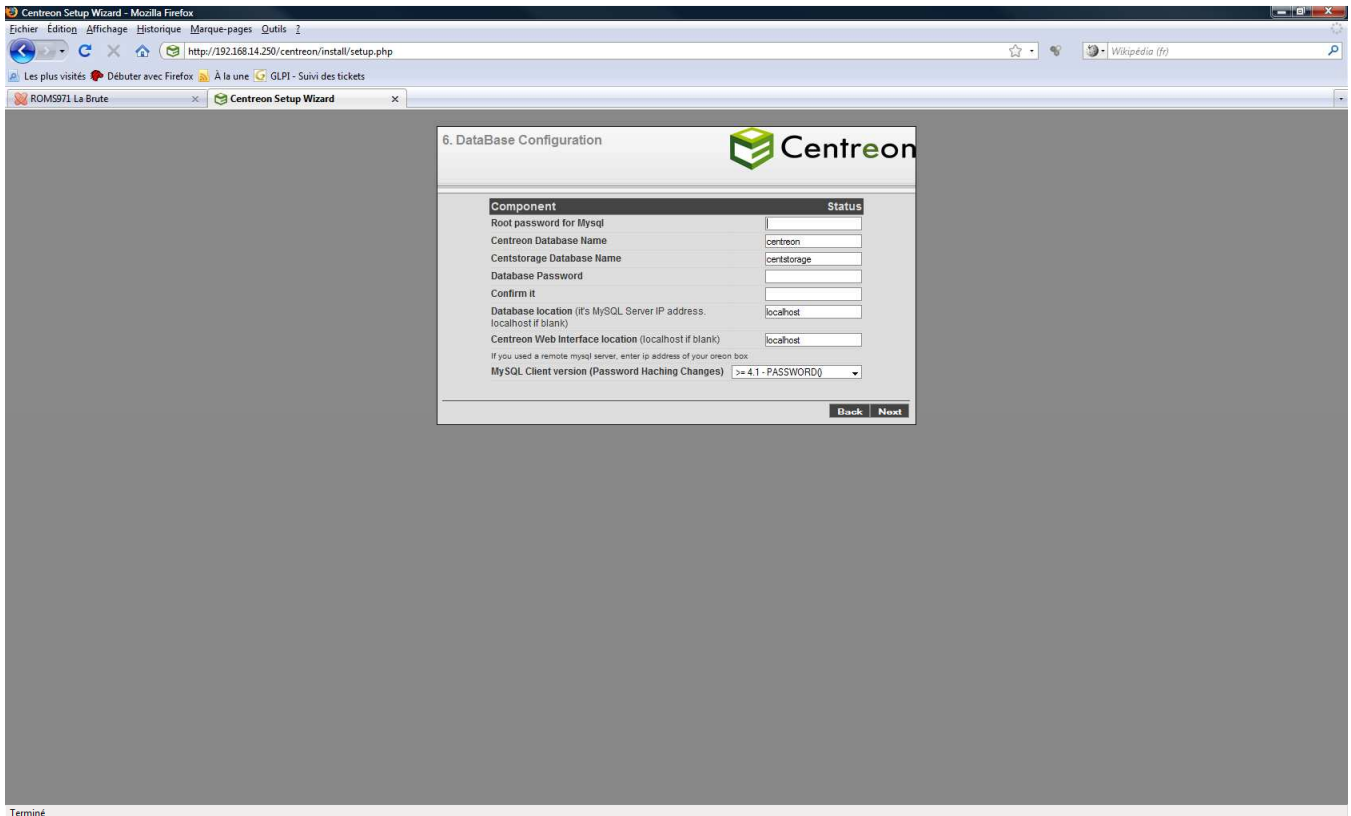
Centreon Setup Wizard - Mozilla Firefox

Fichier Édition Affichage Historique Marque-pages Outils ?

http://192.168.14.250/centreon/install/setup.php

Wikipédia (fr)

Les plus visités Débuter avec Firefox À la une GLPI - Suivi des tickets

ROMS971 La Brute

Centreon Setup Wizard

6. DataBase Configuration

Centreon

| Component | Status |
|---|---|
| Root password for Mysql | |
| Centreon Database Name | centreon |
| Centstorage Database Name | centstorage |
| Database Password | |
| Confirm it | |
| Database location (it's MySQL Server IP address. localhost if blank) | localhost |
| Centreon Web Interface location (localhost if blank) | localhost |
| If you used a remote mysql server, enter ip address of your oreon box | |
| MySQL Client version (Password Haching Changes) | >= 4.1 - PASSWORD() |

Back Next

Terminé